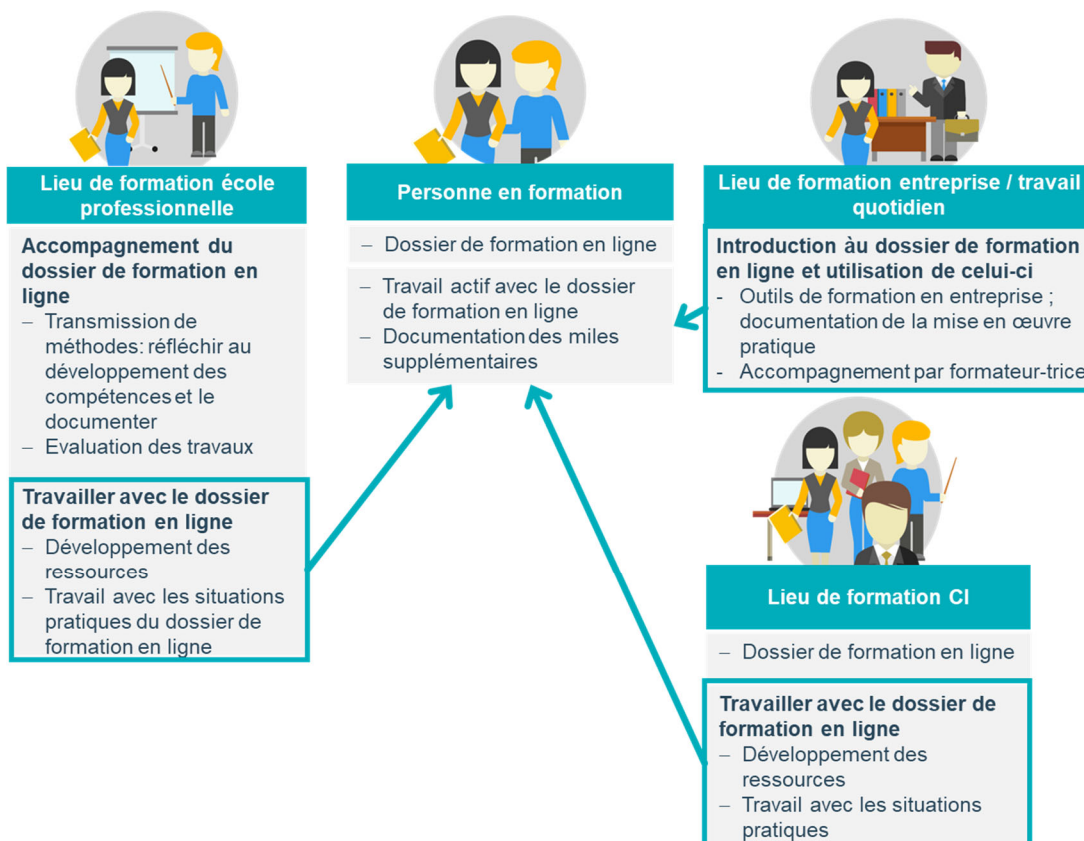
Lieu de formation école professionnelle

Accompagnement du dossier de formation en ligne
– Transmission de méthodes: réfléchir au développement des compétences et le documenter
– Evaluation des travaux

Travailler avec le dossier de formation en ligne
– Développement des ressources
– Travail avec les situations pratiques du dossier de formation en ligne

Personne en formation

– Dossier de formation en ligne

– Travail actif avec le dossier de formation en ligne
– Documentation des miles supplémentaires

Lieu de formation entreprise / travail quotidien

Introduction àu dossier de formation en ligne et utilisation de celui-ci
- Outils de formation en entreprise ; documentation de la mise en œuvre pratique
- Accompagnement par formateur-trice

Lieu de formation CI

– Dossier de formation en ligne

Travailler avec le dossier de formation en ligne
– Développement des ressources
– Travail avec les situations pratiques